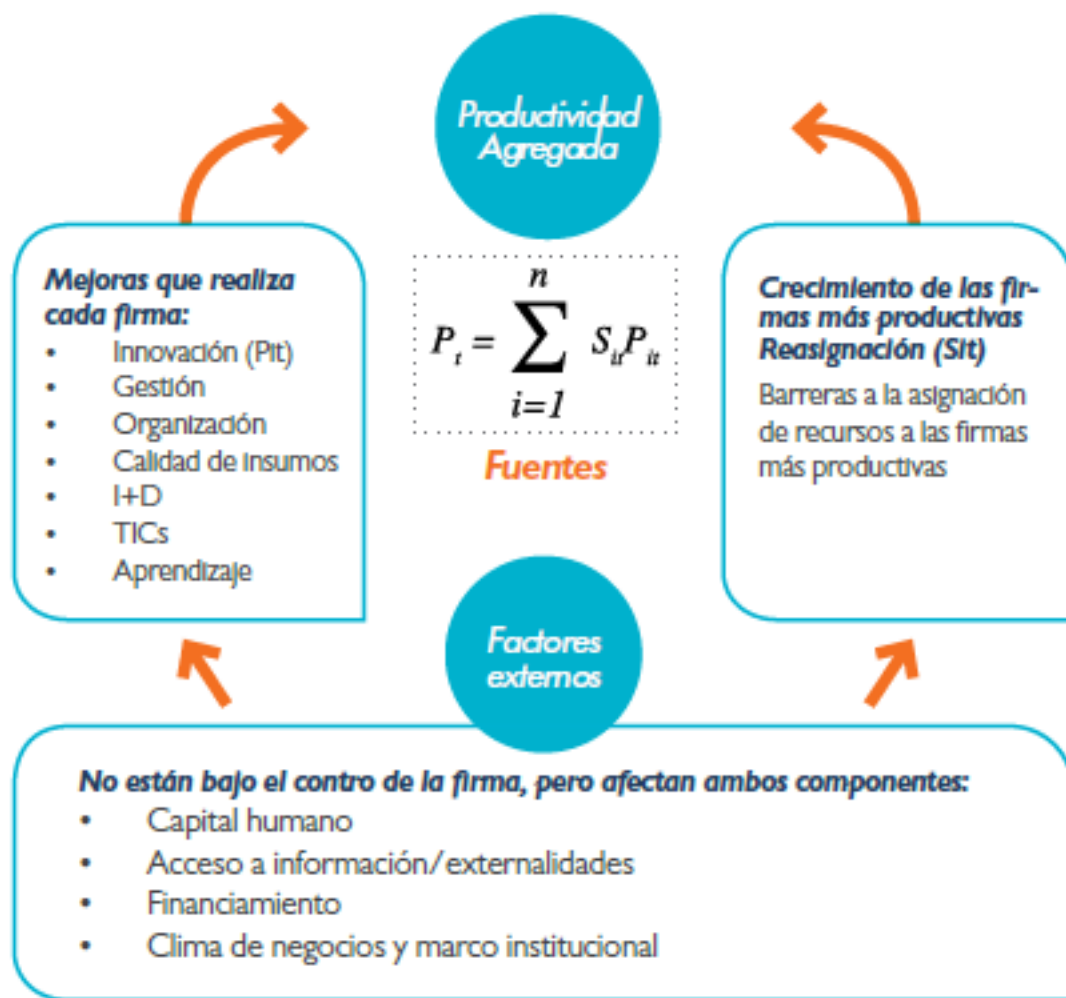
Productividad Agregada

Mejoras que realiza cada firma:
- Innovación (Pit)
- Gestión
- Organización
- Calidad de insumos
- I+D
- TICs
- Aprendizaje

$P_t = \sum_{i=1}^{n} S_{it}P_{it}$

Fuentes

Crecimiento de las firmas más productivas Reasignación (Sit)

Barreras a la asignación de recursos a las firmas más productivas

Factores externos

No están bajo el contro de la firma, pero afectan ambos componentes:
- Capital humano
- Acceso a información/externalidades
- Financiamiento
- Clima de negocios y marco institucional